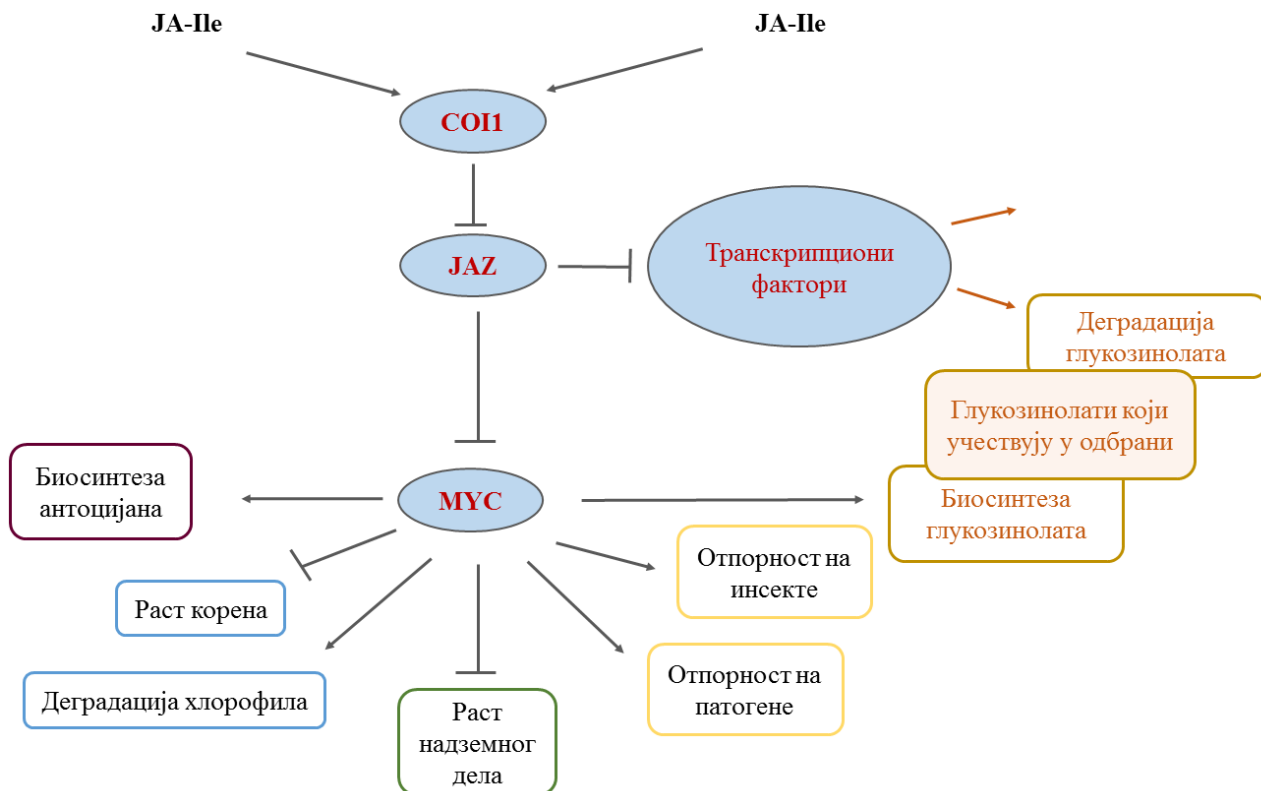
JA-Ile

JA-Ile

COI1

JAZ

Транскрипциони фактори

Деградација глукозинолата

Глукозинолати који учествују у одбрани

Биосинтеза глукозинолата

Биосинтеза антоцијана

MYC

Раст корена

Деградација хлорофила

Раст надземног дела

Отпорност на инсекте

Отпорност на патогене